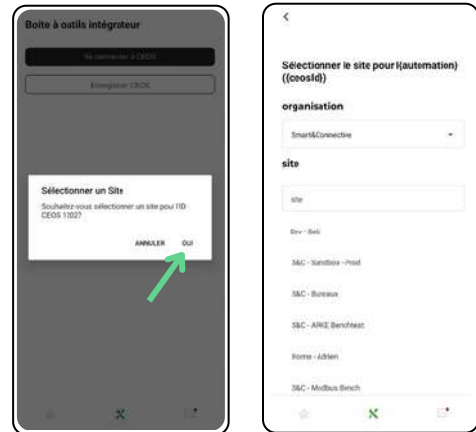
Boite à outils intégrateur

Se connecter à CEOS

Enregistrer CEOS

Sélectionner un Site

Souhaitez-vous sélectionner un site pour l'ID CEOS 1302?

ANNULER

OUI

<

Sélectionner le site pour l(automation) ((ceosId))

organisation

Smart&Connective

site

site

Dev - Beb

S&C - Sandbox - Prod

S&C - Bureaux

S&C - ARKE Benchtest

Home - Adrien

S&C - Modbus Bench